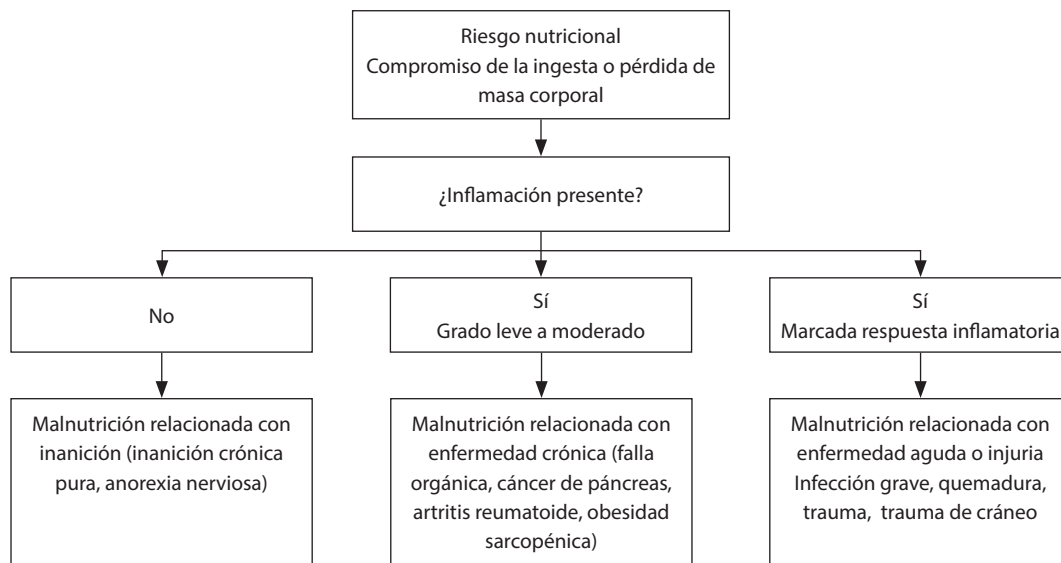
Riesgo nutricional
Compromiso de la ingesta o pérdida de masa corporal

¿Inflamación presente?

No

Sí
Grado leve a moderado

Sí
Marcada respuesta inflamatoria

Malnutrición relacionada con inanición (inanición crónica pura, anorexia nerviosa)

Malnutrición relacionada con enfermedad crónica (falla orgánica, cáncer de páncreas, artritis reumatoide, obesidad sarcopénica)

Malnutrición relacionada con enfermedad aguda o injuria
Infección grave, quemadura, trauma, trauma de cráneo